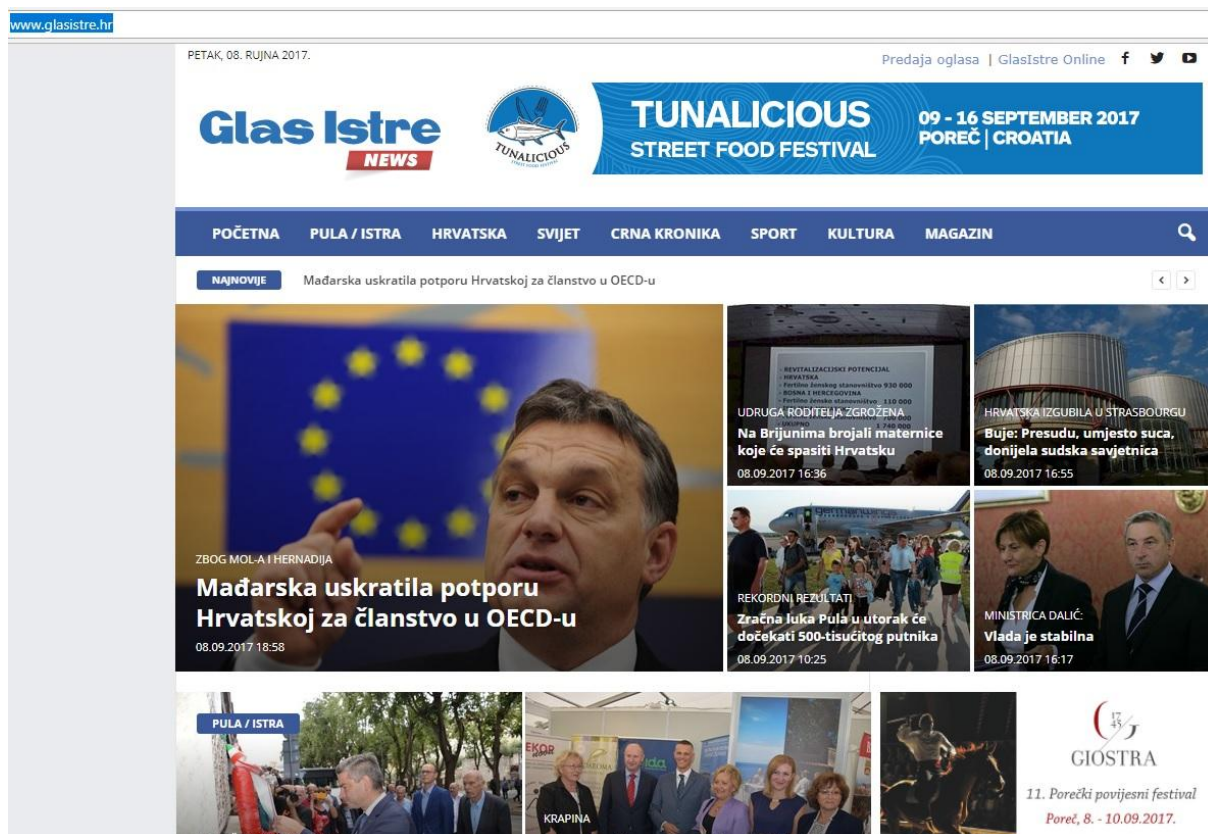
www.glasistre.hr

PETAK, 08. RUJNA 2017.

Predaja oglasa | GlasIstre Online

Glas Istre NEWS

TUNALICIOUS

TUNALICIOUS STREET FOOD FESTIVAL

09 - 16 SEPTEMBER 2017 POREČ | CROATIA

POČETNA PULA / ISTRA HRVATSKA SVIJET CRNA KRONIKA SPORT KULTURA MAGAZIN

NAJNOVIJE Mađarska uskratila potporu Hrvatskoj za članstvo u OECD-u

ZBOG MOL-A I HERNADIJA
Mađarska uskratila potporu Hrvatskoj za članstvo u OECD-u
08.09.2017 18:58

REVITALIZACIJSKI POTENCIJAL
HRVATSKA
Fertilno žensko stanovništvo 930 000
BOSNA I HERCEGOVINA
Fertilno žensko stanovništvo 110 000

UDRUGA RODITELJA ZGROŽENA
Na Brijunima brojali maternice koje će spasiti Hrvatsku
08.09.2017 16:36

HRVATSKA IZGUBILA U STRASBOURGU
Buje: Presudu, umjesto suca, donijela sudska savjetnica
08.09.2017 16:55

REKORDNI REZULTATI
Zračna luka Pula u utorak će dočekati 500-tisućitog putnika
08.09.2017 10:25

MINISTRICA DALIĆ:
Vlada je stabilna
08.09.2017 16:17

PULA / ISTRA

KRAPINA

GIOSTRA
11. Porečki povijesni festival
Poreč, 8. - 10.09.2017.